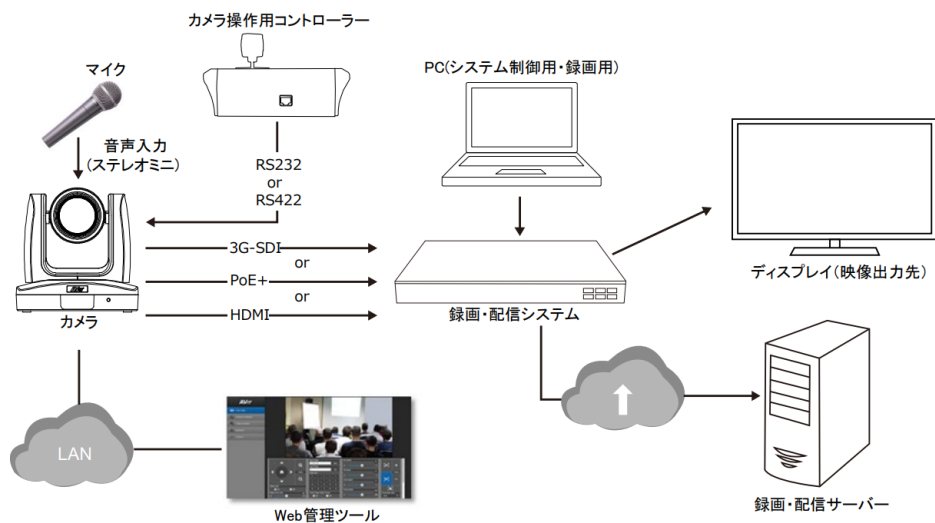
カメラ操作用コントローラー

マイク

音声入力
（ステレオミニ）

RS232
or
RS422

PC(システム制御用・録画用)

3G-SDI
or
PoE+
or
HDMI

カメラ

録画・配信システム

ディスプレイ（映像出力先）

LAN

Web管理ツール

録画・配信サーバー